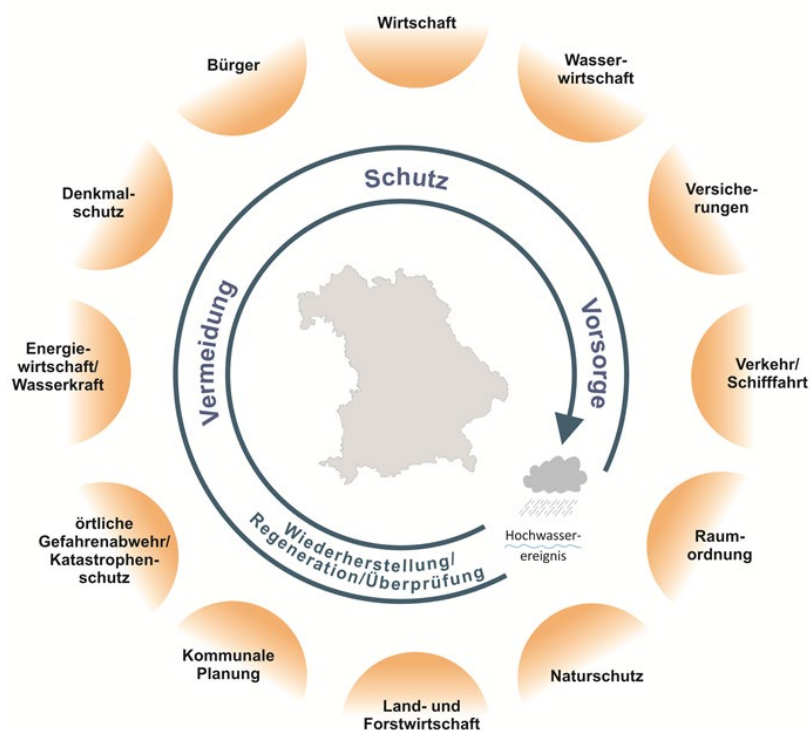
Wirtschaft

Wasserwirtschaft

Versicherungen

Verkehr/
Schifffahrt

Raumordnung

Naturschutz

Land- und
Forstwirtschaft

Kommunale
Planung

örtliche
Gefahrenabwehr/
Katastrophenschutz

Energiewirtschaft/
Wasserkraft

Denkmalschutz

Bürger

Schutz

Vorsorge

Vermeidung

Wiederherstellung/
Regeneration/Überprüfung

Hochwasserereignis